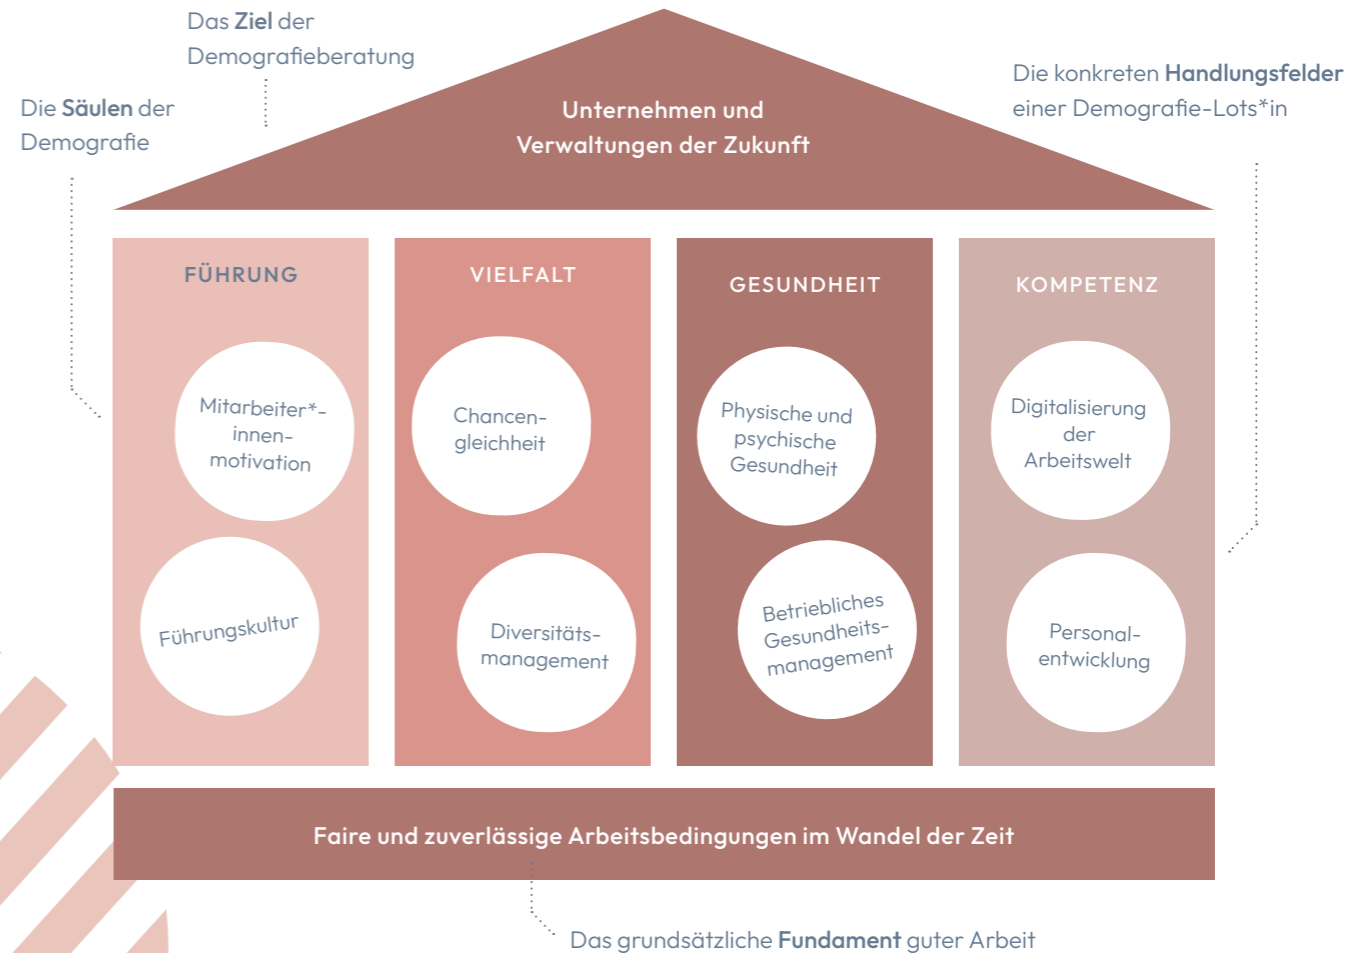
Das **Ziel** der Demografieberatung

Die **Säulen** der Demografie

Die konkreten **Handlungsfelder** einer Demografie-Lots*in

Unternehmen und Verwaltungen der Zukunft

FÜHRUNG

Mitarbeiter*-innen-motivation

Führungskultur

VIELFALT

Chancen-gleichheit

Diversitäts-management

GESUNDHEIT

Physische und psychische Gesundheit

Betriebliches Gesundheits-management

KOMPETENZ

Digitalisierung der Arbeitswelt

Personal-entwicklung

Faire und zuverlässige Arbeitsbedingungen im Wandel der Zeit

Das grundsätzliche **Fundament** guter Arbeit